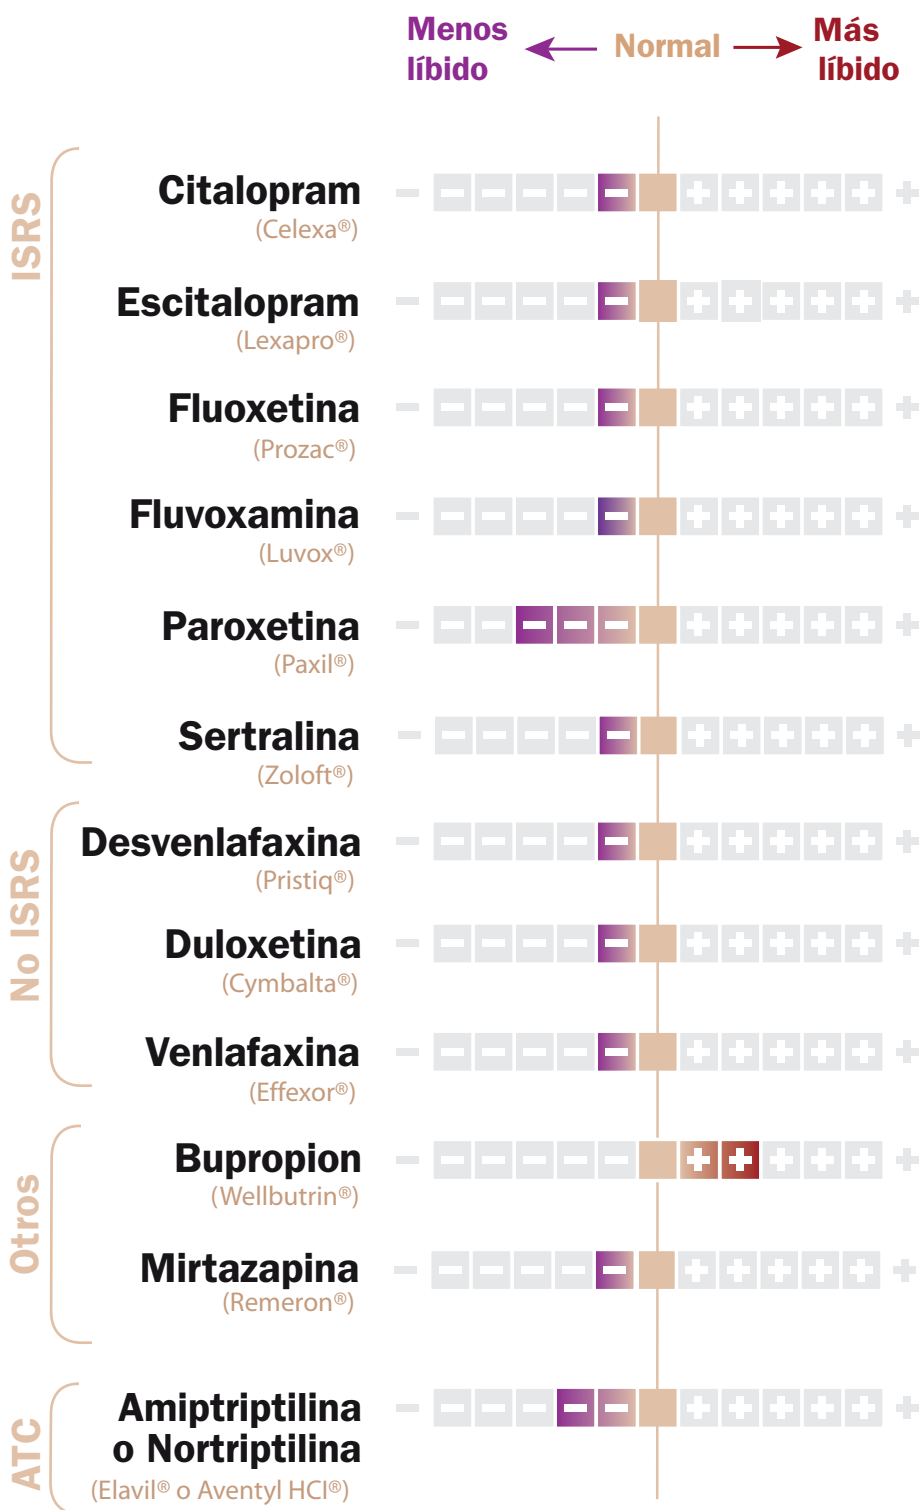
Menos líbido ← Normal → Más líbido

ISRS

Citalopram
(Celexa®)

Escitalopram
(Lexapro®)

Fluoxetina
(Prozac®)

Fluvoxamina
(Luvox®)

Paroxetina
(Paxil®)

Sertralina
(Zoloft®)

No ISRS

Desvenlafaxina
(Pristiq®)

Duloxetina
(Cymbalta®)

Venlafaxina
(Effexor®)

Otros

Bupropion
(Wellbutrin®)

Mirtazapina
(Remeron®)

ATC

Amiptriptilina o Nortriptilina
(Elavil® o Aventyl HCl®)